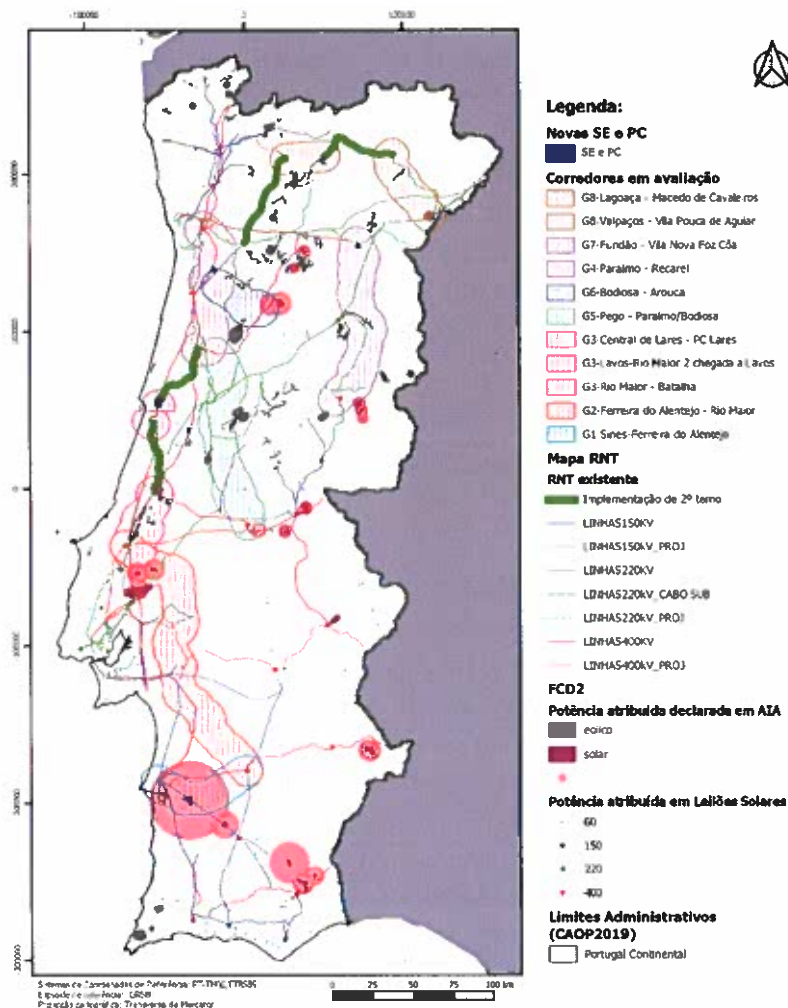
-100000
0
100000

Legenda:
Novas SE e PC
SE e PC
Corredores em avaliação
G8-Lagoaça - Macedo de Cavaleiros
G8-Valpaços - Vila Pouca de Aguiar
G7-Fundão - Vila Nova Foz Côa
G4-Paraimo - Recarei
G6-Bodiosa - Arouca
G5-Pego - Paraimo/Bodiosa
G3-Central de Lares - PC Lares
G3-Lavos-Rio Maior 2 chegada a Lavos
G3-Rio Maior - Batalha
G2-Ferreira do Alentejo - Rio Maior
G1 Sines-Ferreira do Alentejo
Mapa RNT
RNT existente
Implementação de 2º terno
LINHAS150KV
LINHAS150kV_PROJ
LINHAS220KV
LINHAS220kV_CABO SUB
LINHAS220kV_PROJ
LINHAS400KV
LINHAS400kV_PROJ
FCD2
Potência atribuída declarada em AIA
eolico
solar
Potência atribuída em Leilões Solares
60
150
220
400
Limites Administrativos (CAOP2019)
Portugal Continental

0 25 50 75 100 km

Sistema de Coordenadas de Referência: PT-TM06/ETRS89
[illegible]: GRS80
Projecção de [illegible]: Transversa de Mercator